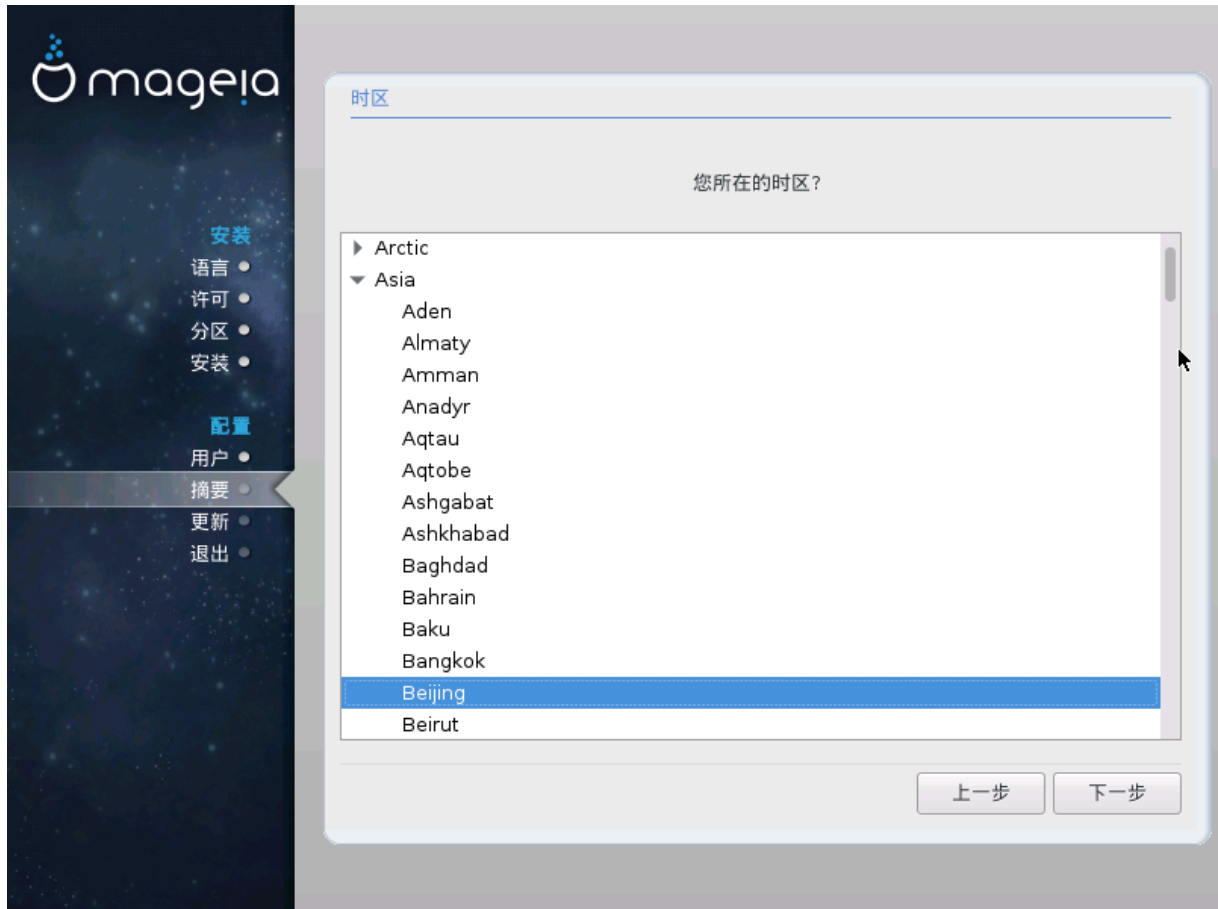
mageia

安装
语言
许可
分区
安装

配置
用户
摘要
更新
退出

时区

您所在的时区?

Arctic
Asia
Aden
Almaty
Amman
Anadyr
Aqtau
Aqtobe
Ashgabat
Ashkhabad
Baghdad
Bahrain
Baku
Bangkok
Beijing
Beirut

上一步
下一步